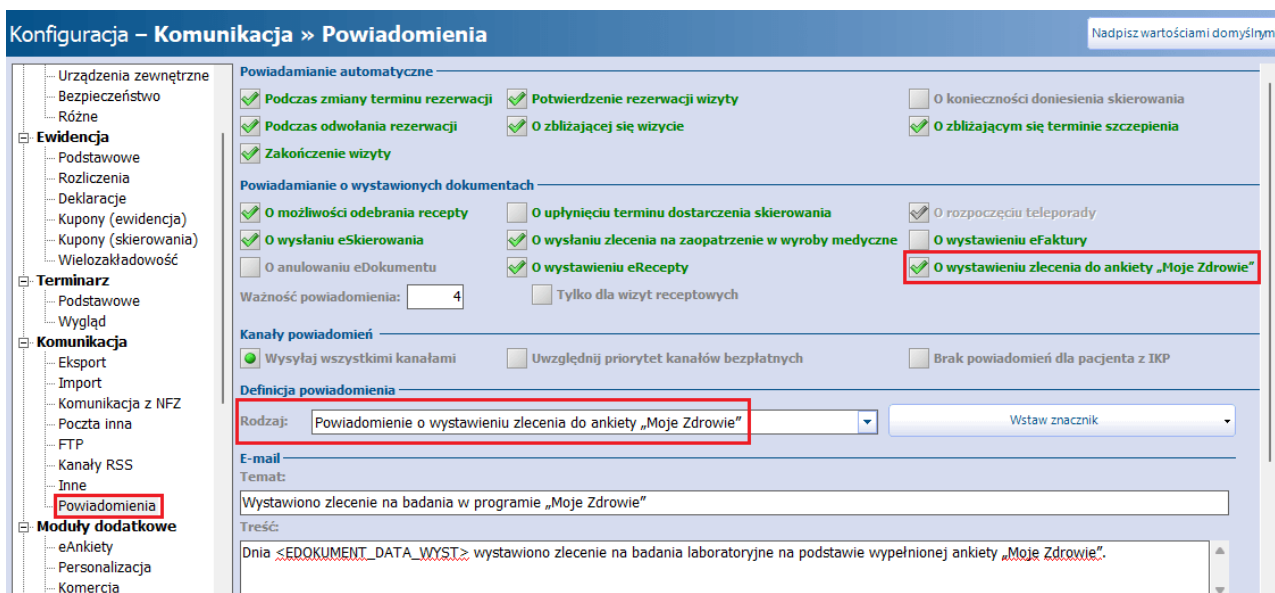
Konfiguracja – Komunikacja » Powiadomienia

Nadpisz wartościami domyślnym

Urządzenia zewnętrzne
Bezpieczeństwo
Różne
Ewidencja
Podstawowe
Rozliczenia
Deklaracje
Kupony (ewidencja)
Kupony (skierowania)
Wielozakładowość
Terminarz
Podstawowe
Wygląd
Komunikacja
Eksport
Import
Komunikacja z NFZ
Poczta inna
FTP
Kanały RSS
Inne
Powiadomienia
Moduły dodatkowe
eAnkiety
Personalizacja
Komercja

Powiadamianie automatyczne
Podczas zmiany terminu rezerwacji
Potwierdzenie rezerwacji wizyty
O konieczności doniesienia skierowania
Podczas odwołania rezerwacji
O zbliżającej się wizycie
O zbliżającym się terminie szczepienia
Zakończenie wizyty

Powiadamianie o wystawionych dokumentach
O możliwości odebrania recepty
O upłynięciu terminu dostarczenia skierowania
O rozpoczęciu teleporady
O wysłaniu eSkierowania
O wysłaniu zlecenia na zaopatrzenie w wyroby medyczne
O wystawieniu eFaktury
O anulowaniu eDokumentu
O wystawieniu eRecepty
O wystawieniu zlecenia do ankiety „Moje Zdrowie”
Ważność powiadomienia: 4
Tylko dla wizyt receptowych

Kanały powiadomień
Wysyłaj wszystkimi kanałami
Uwzględnij priorytet kanałów bezpłatnych
Brak powiadomień dla pacjenta z IKP

Definicja powiadomienia
Rodzaj: Powiadomienie o wystawieniu zlecenia do ankiety „Moje Zdrowie”
Wstaw znacznik

E-mail
Temat:
Wystawiono zlecenie na badania w programie „Moje Zdrowie”
Treść:
Dnia <EDOKUMENT_DATA_WYST> wystawiono zlecenie na badania laboratoryjne na podstawie wypełnionej ankiety „Moje Zdrowie”.